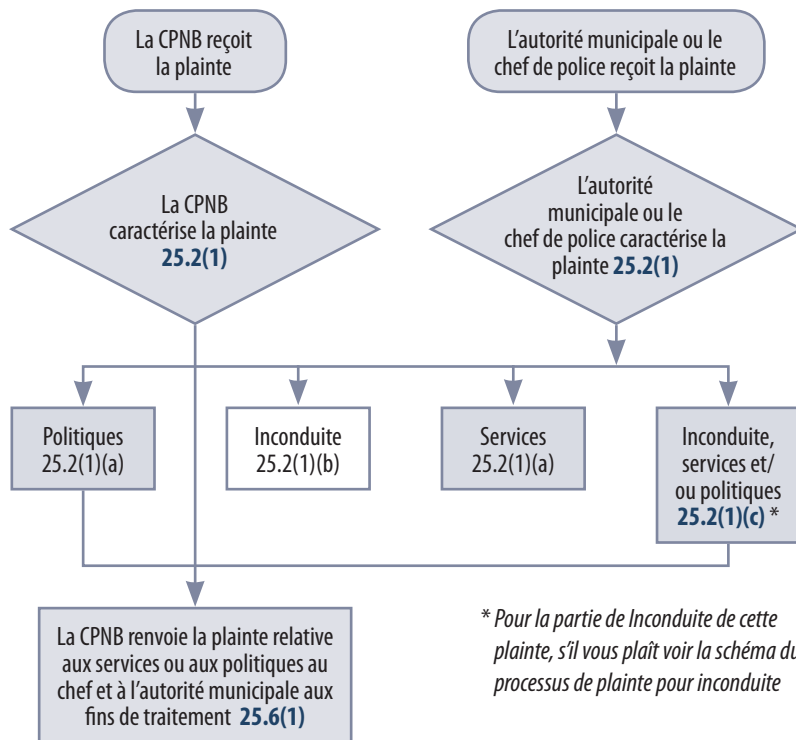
La CPNB reçoit la plainte

L'autorité municipale ou le chef de police reçoit la plainte

La CPNB caractérise la plainte **25.2(1)**

L'autorité municipale ou le chef de police caractérise la plainte **25.2(1)**

Politiques 25.2(1)(a)

Inconduite 25.2(1)(b)

Services 25.2(1)(a)

Inconduite, services et/ ou politiques **25.2(1)(c)** *

La CPNB renvoie la plainte relative aux services ou aux politiques au chef et à l'autorité municipale aux fins de traitement **25.6(1)**

* *Pour la partie de Inconduite de cette plainte, s'il vous plaît voir la schéma du processus de plainte pour inconduite*